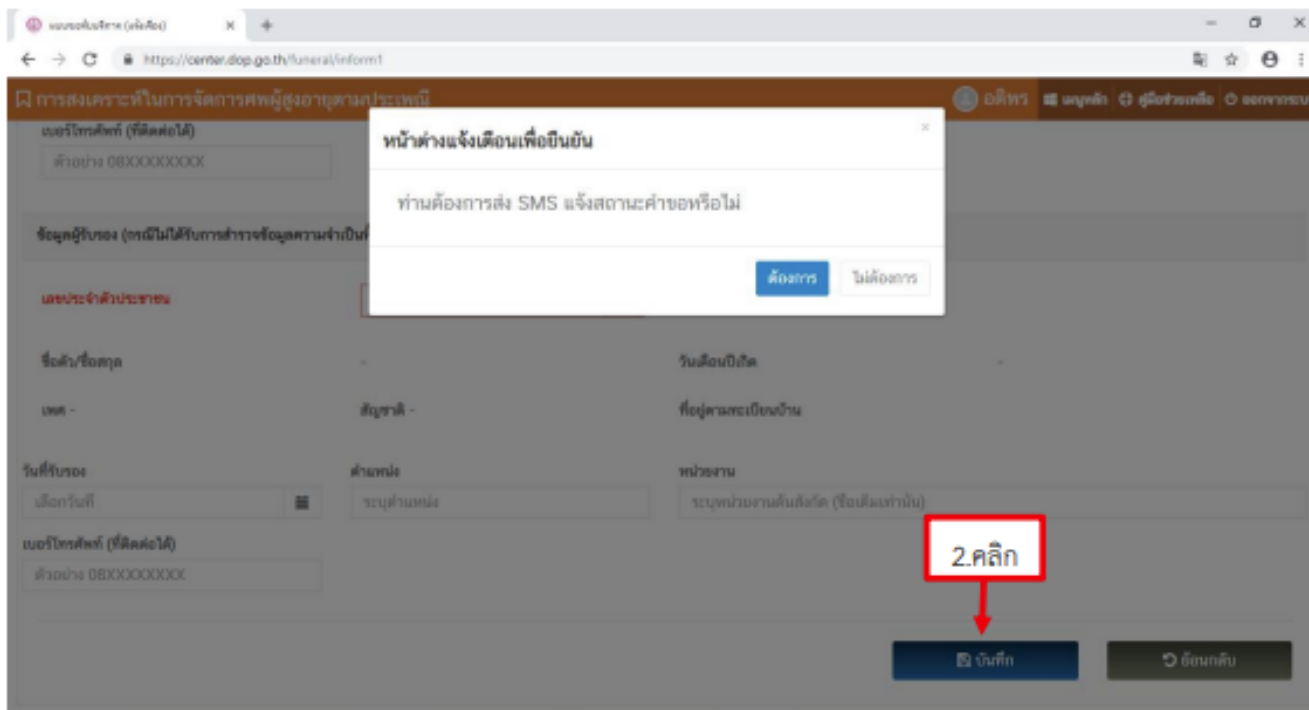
แบบขอรับบริการ (ฉบับเต็ม)
https://center.dop.go.th/funeral/inform1

การสงเคราะห์ในการจัดการศพผู้สูงอายุตามประเพณี
อดิศร
เมนูหลัก
คู่มือช่วยเหลือ
ออกจากระบบ

เบอร์โทรศัพท์ (ที่ติดต่อได้)
ตัวอย่าง 08XXXXXXXX

ข้อมูลผู้รับรอง (กรณีไม่ได้รับการสำรวจข้อมูลความจำเป็นพื้นฐาน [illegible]

เลขประจำตัวประชาชน

ชื่อตัว/ชื่อสกุล
-
วันเดือนปีเกิด
-
เพศ -
สัญชาติ -
ที่อยู่ตามทะเบียนบ้าน

วันที่รับรอง
เลือกวันที่
ตำแหน่ง
ระบุตำแหน่ง
หน่วยงาน
ระบุหน่วยงานต้นสังกัด (ชื่อเต็มเท่านั้น)

เบอร์โทรศัพท์ (ที่ติดต่อได้)
ตัวอย่าง 08XXXXXXXX

หน้าต่างแจ้งเตือนเพื่อยืนยัน
×
ท่านต้องการส่ง SMS แจ้งสถานะคำขอหรือไม่
ต้องการ
ไม่ต้องการ

2.คลิก

บันทึก
ย้อนกลับ